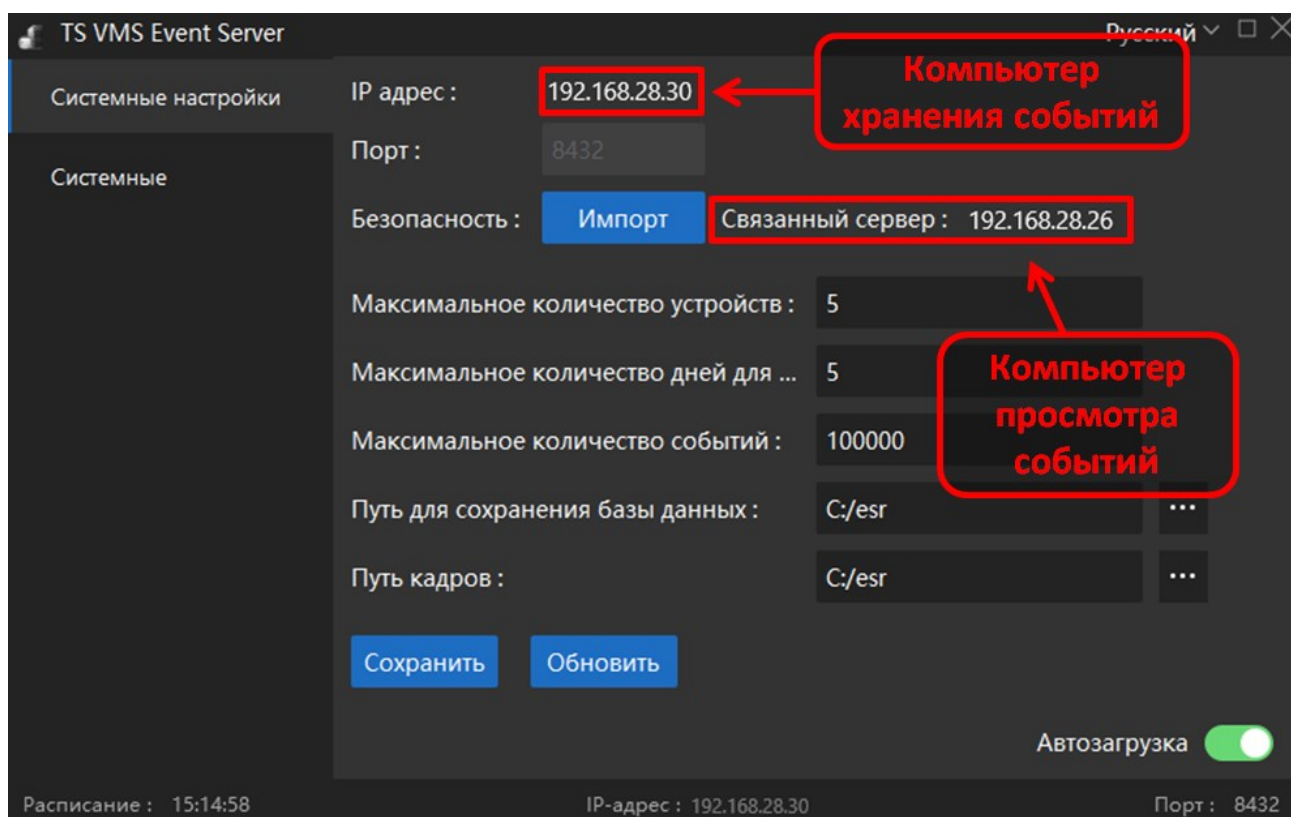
TS VMS Event Server

Русский

Системные настройки

Системные

IP адрес : 192.168.28.30

Компьютер хранения событий

Порт : 8432

Безопасность : Импорт Связанный сервер : 192.168.28.26

Максимальное количество устройств : 5

Максимальное количество дней для ... 5

Компьютер просмотра событий

Максимальное количество событий : 100000

Путь для сохранения базы данных : C:/esr ···

Путь кадров : C:/esr ···

Сохранить Обновить

Автозагрузка

Расписание : 15:14:58

IP-адрес : 192.168.28.30

Порт : 8432